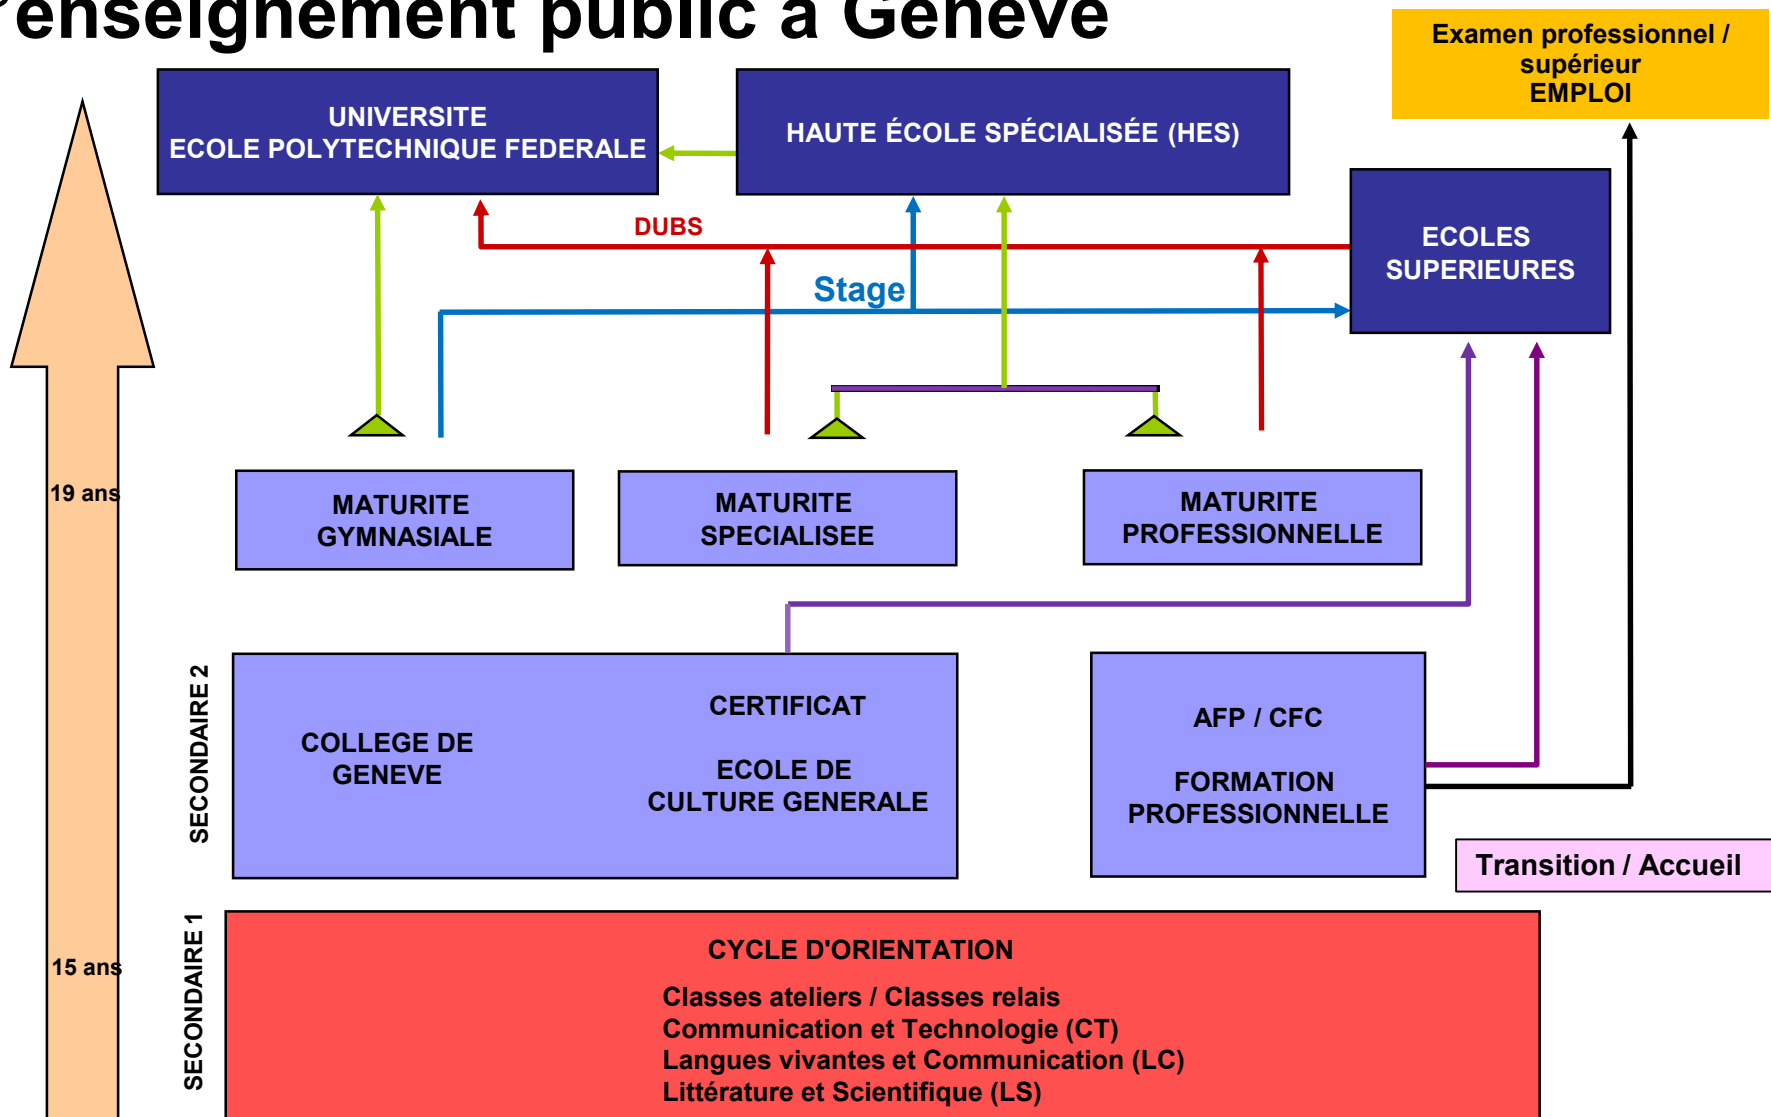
'enseignement public à Genève

Examen professionnel / supérieur
EMPLOI

UNIVERSITE
ECOLE POLYTECHNIQUE FEDERALE

HAUTE ÉCOLE SPÉCIALISÉE (HES)

DUBS

ECOLES SUPERIEURES

Stage

19 ans

MATURITE GYMNASIALE

MATURITE SPECIALISEE

MATURITE PROFESSIONNELLE

SECONDAIRE 2

COLLEGE DE GENEVE

CERTIFICAT

ECOLE DE CULTURE GENERALE

AFP / CFC

FORMATION PROFESSIONNELLE

Transition / Accueil

15 ans

SECONDAIRE 1

CYCLE D'ORIENTATION

Classes ateliers / Classes relais
Communication et Technologie (CT)
Langues vivantes et Communication (LC)
Littérature et Scientifique (LS)